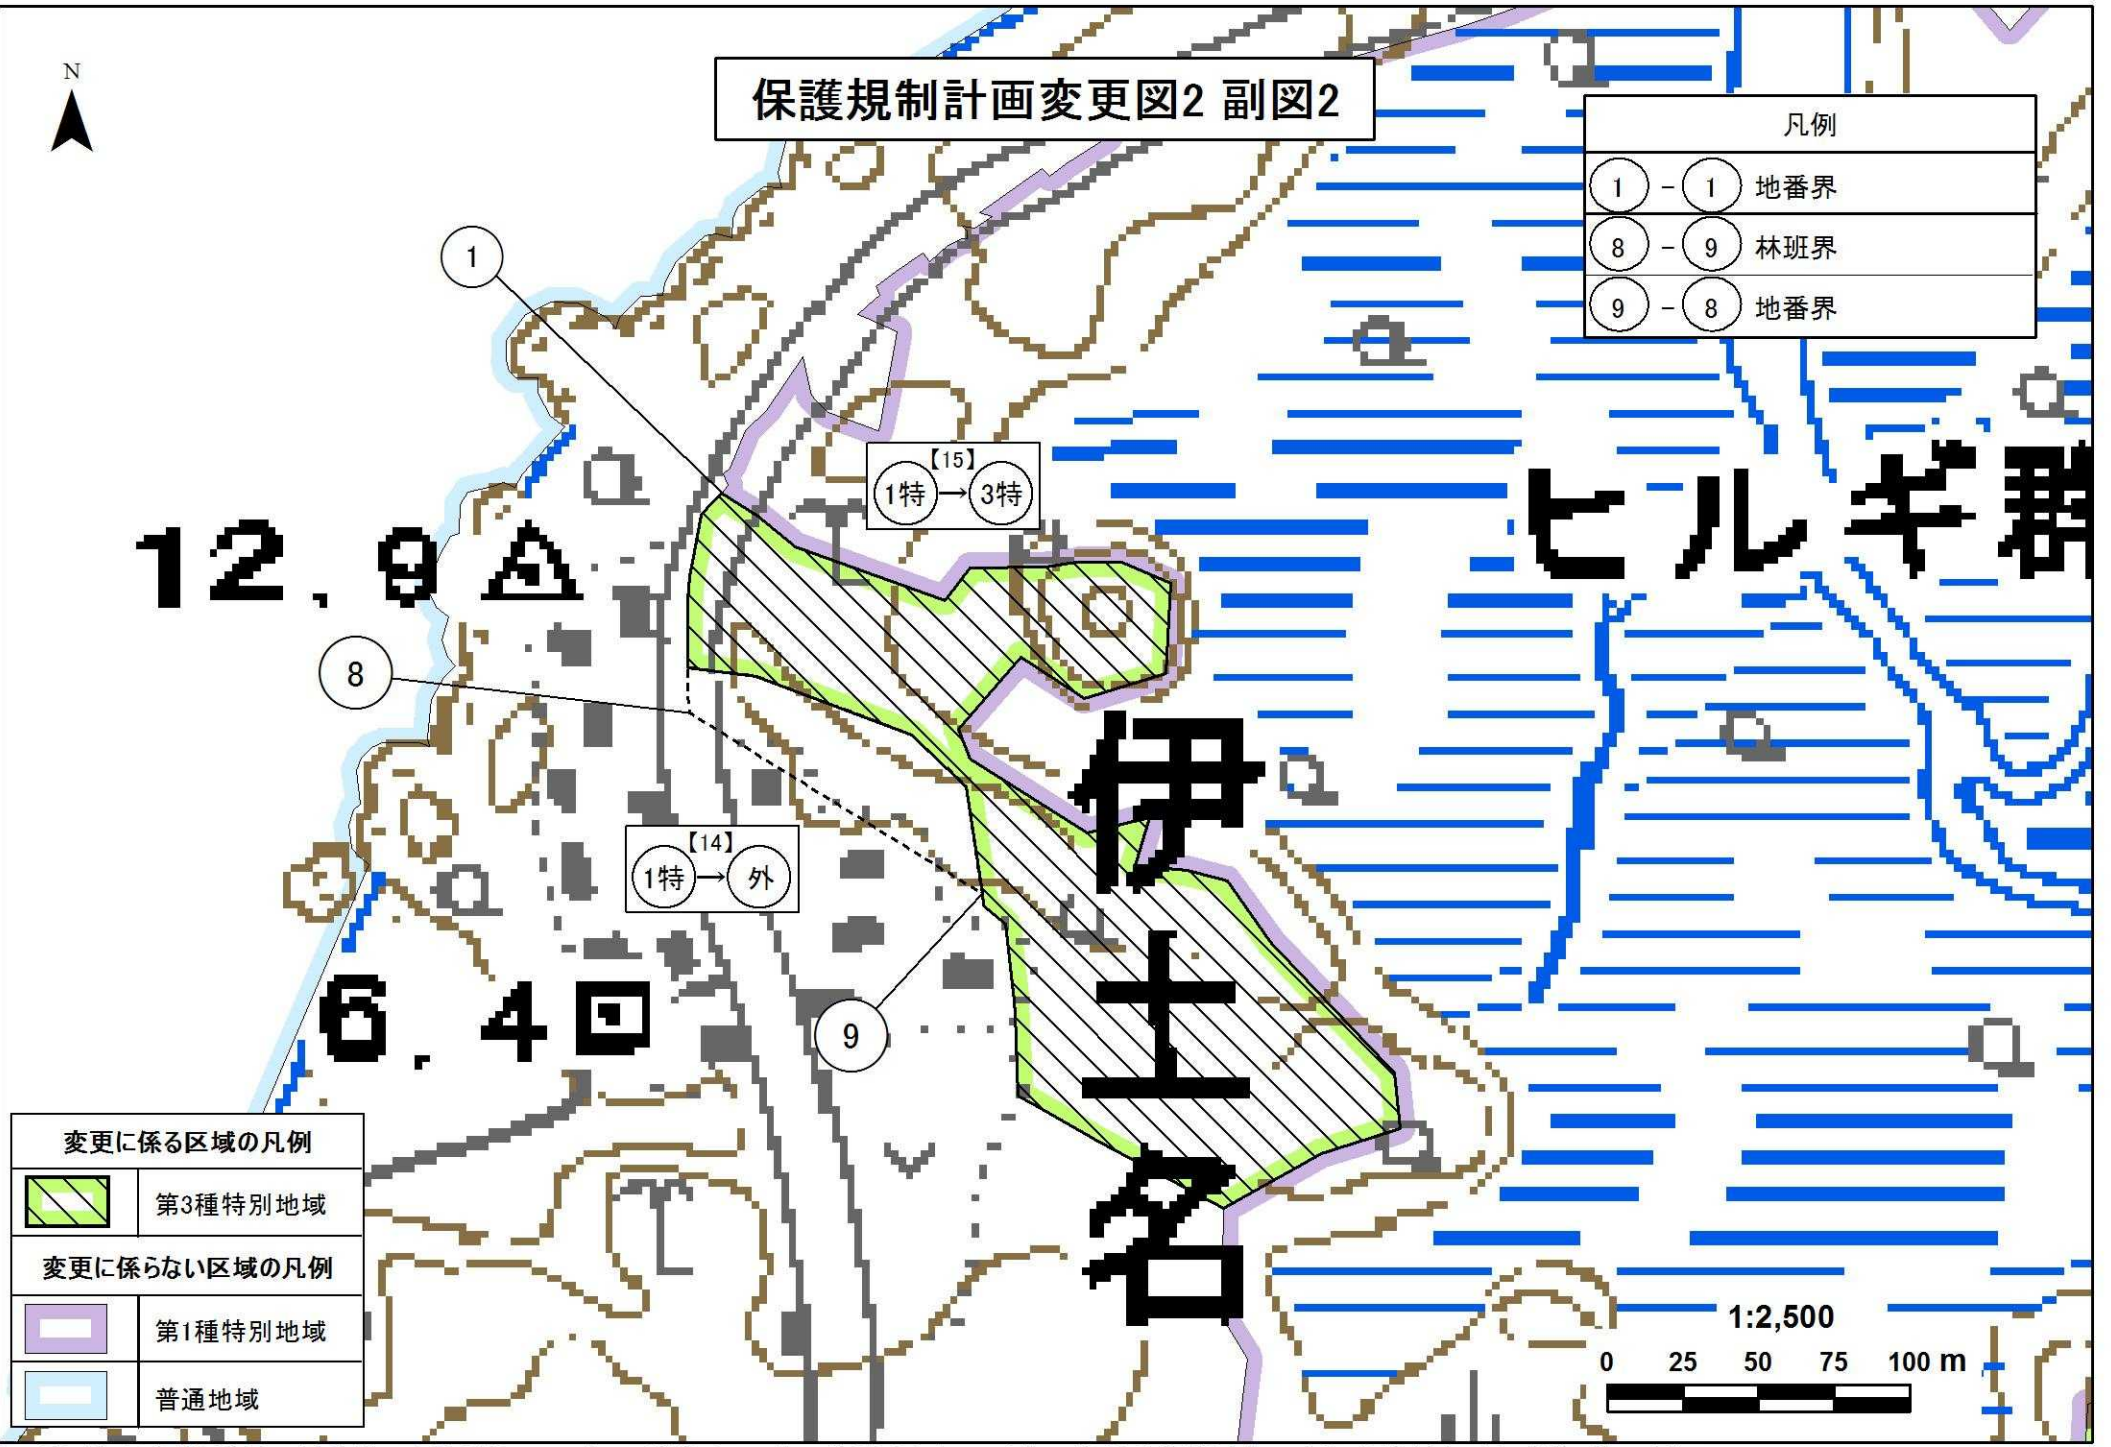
N

保護規制計画変更図2 副図2

| 凡例 |
|---|
| 1 − 1 地番界 |
| 8 − 9 林班界 |
| 9 − 8 地番界 |

1

【15】
1特 → 3特

12.9

ヒルギ群

8

伊

【14】
1特 → 外

6.4

9

土

名

| 変更に係る区域の凡例 | |
|---|---|
| | 第3種特別地域 |
| 変更に係らない区域の凡例 | |
| | 第1種特別地域 |
| | 普通地域 |

1:2,500
0 25 50 75 100 m